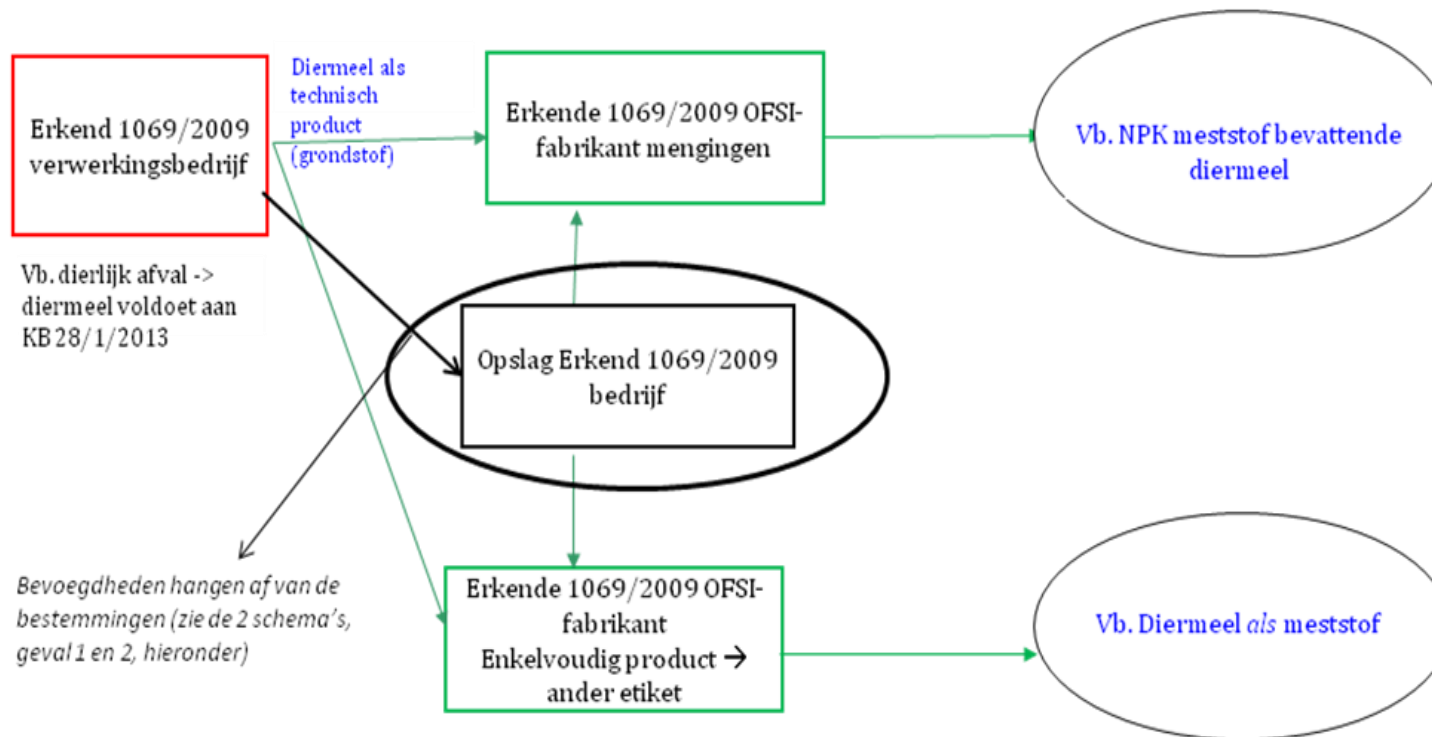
Erkend 1069/2009 verwerkingsbedrijf

Diermeel als technisch product (grondstof)

Erkende 1069/2009 OFSI-fabrikant mengingen

Vb. NPK meststof bevattende diermeel

Vb. dierlijk afval -> diermeel voldoet aan KB 28/1/2013

Opslag Erkend 1069/2009 bedrijf

Bevoegdheden hangen af van de bestemmingen (zie de 2 schema's, geval 1 en 2, hieronder)

Erkende 1069/2009 OFSI-fabrikant Enkelvoudig product → ander etiket

Vb. Diermeel *als* meststof